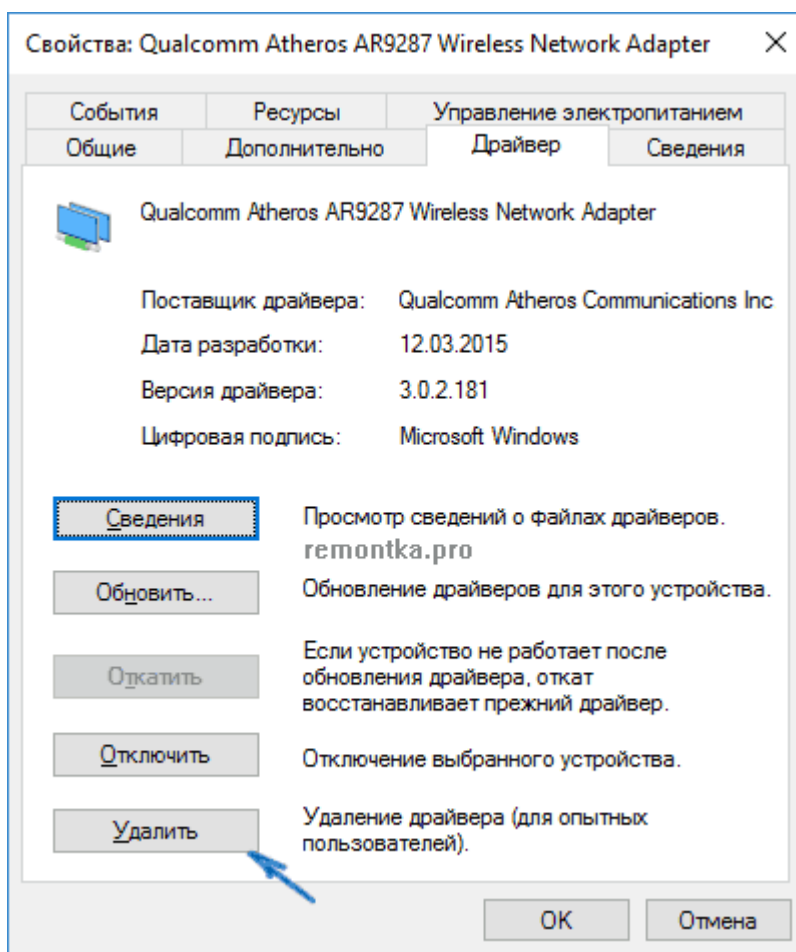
Свойства: Qualcomm Atheros AR9287 Wireless Network Adapter ✕

События | Ресурсы | Управление электропитанием
Общие | Дополнительно | Драйвер | Сведения

Qualcomm Atheros AR9287 Wireless Network Adapter

Поставщик драйвера: Qualcomm Atheros Communications Inc
Дата разработки: 12.03.2015
Версия драйвера: 3.0.2.181
Цифровая подпись: Microsoft Windows

Сведения
Просмотр сведений о файлах драйверов.

remontka.pro

Обновить...
Обновление драйверов для этого устройства.

Откатить
Если устройство не работает после обновления драйвера, откат восстанавливает прежний драйвер.

Отключить
Отключение выбранного устройства.

Удалить
Удаление драйвера (для опытных пользователей).

ОК
Отмена